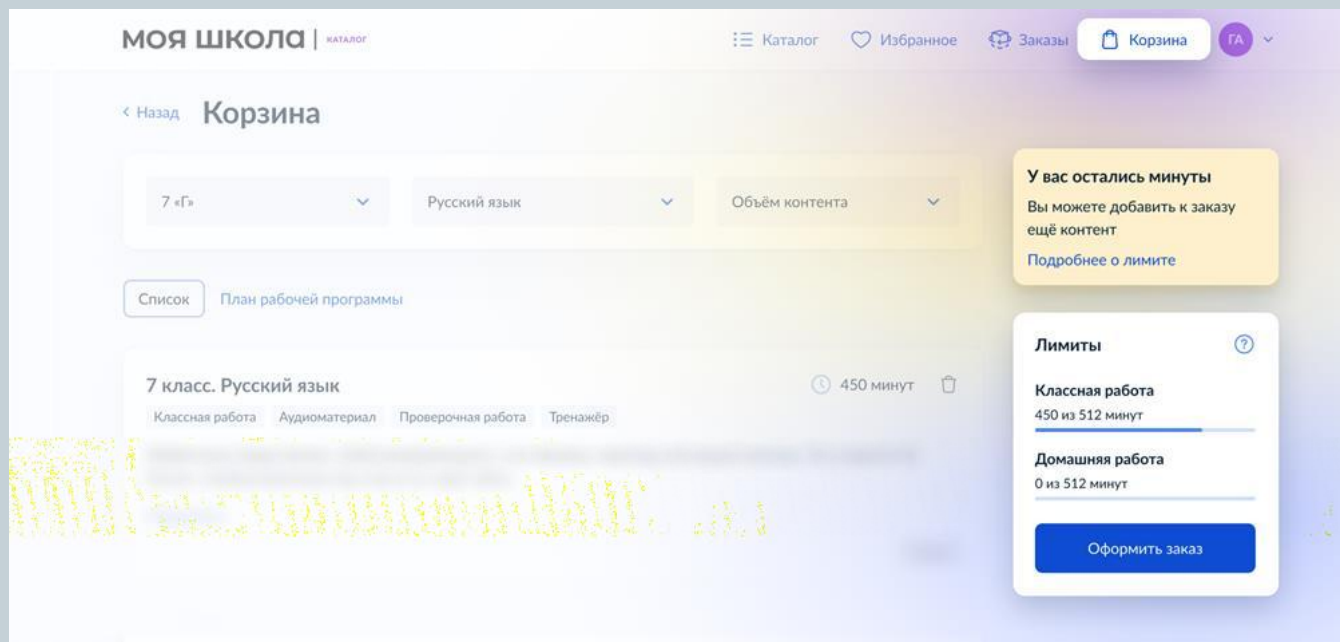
МОЯ ШКОЛА | КАТАЛОГ

Каталог Избранное Заказы Корзина ГА

‹ Назад Корзина

7 «Г»

Русский язык

Объём контента

У вас остались минуты
Вы можете добавить к заказу ещё контент
Подробнее о лимите

Список План рабочей программы

7 класс. Русский язык
450 минут
Классная работа Аудиоматериал Проверочная работа Тренажёр

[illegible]

Лимиты
Классная работа
450 из 512 минут
Домашняя работа
0 из 512 минут
Оформить заказ